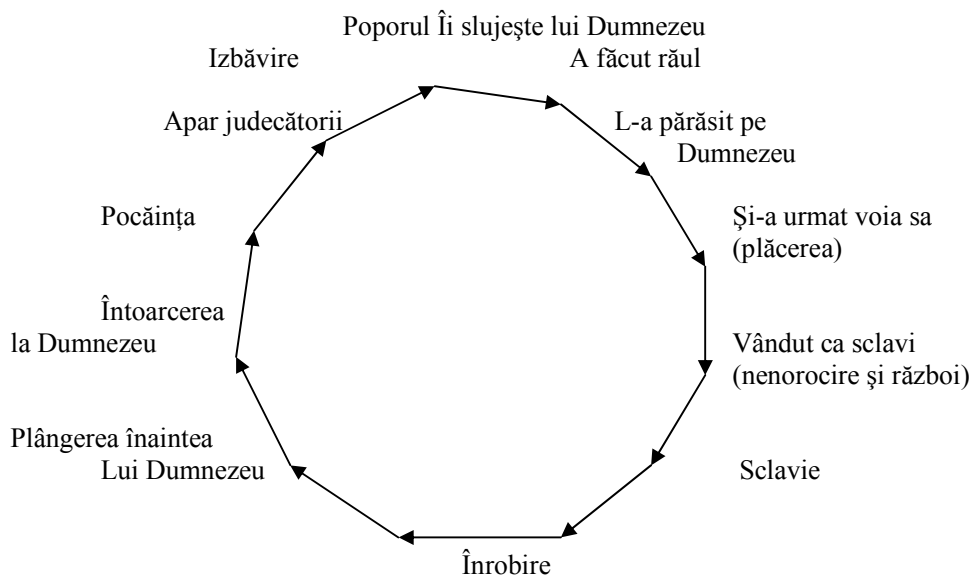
Poporul Îi slujește lui Dumnezeu

A făcut răul

L-a părăsit pe Dumnezeu

Și-a urmat voia sa (plăcerea)

Vândut ca sclavi (nenorocire şi război)

Sclavie

Înrobire

Plângerea înaintea Lui Dumnezeu

Întoarcerea la Dumnezeu

Pocăința

Apar judecătorii

Izbăvire